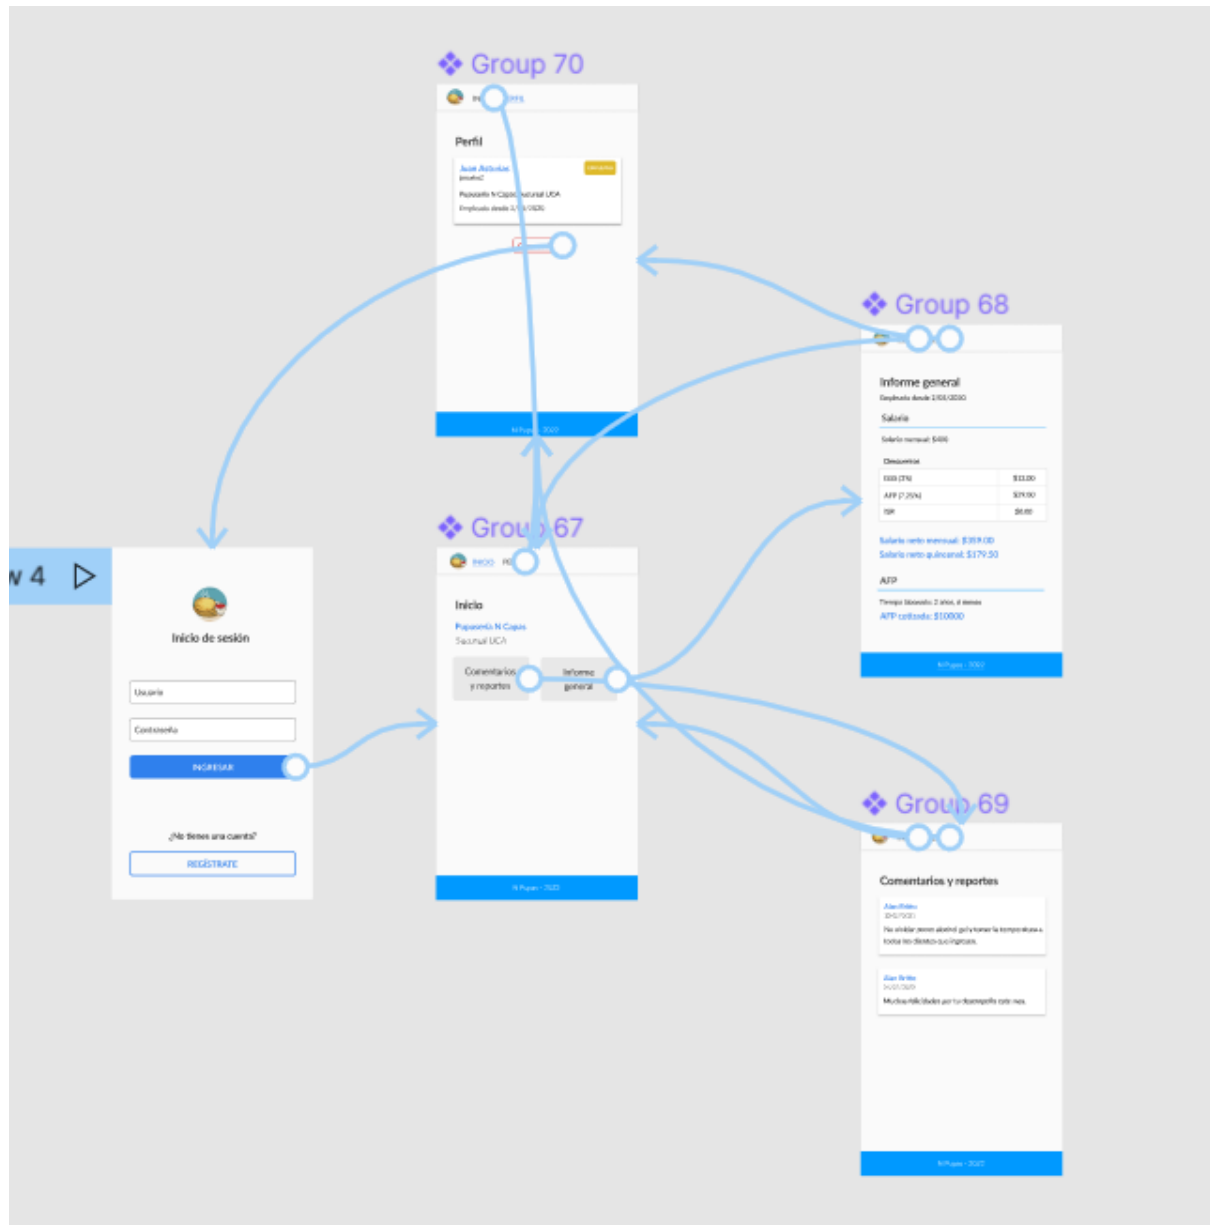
Group 70

Perfil

Juan Antonio
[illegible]
Pupusería N Cuapas Sucursal UCA
Empleado desde 3/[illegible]/2020

Group 68

Informe general
Empleado desde 3/03/2020

Salario
Salario mensual: $400

Descuentos

| ISSS (3%) | $12.00 |
|---|---|
| AFP (7.25%) | $29.00 |
| ISR | $0.00 |

Salario neto mensual: $359.00
Salario neto quincenal: $179.50

AFP
Tiempo laborado: 2 años, 4 meses
AFP cotizado: $10000

w 4

Inicio de sesión

Usuario
Contraseña
INGRESAR

¿No tienes una cuenta?
REGÍSTRATE

Group 67

INICIO

Inicio
Pupusería N Cuapas
Sucursal UCA

Comentarios y reportes
Informe general

Group 69

Comentarios y reportes

Alan Brito
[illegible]
No olvidar poner alcohol gel y tomar la temperatura a todos los clientes que ingresan.

Alan Brito
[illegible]
Muchas felicidades por tu desempeño este mes.